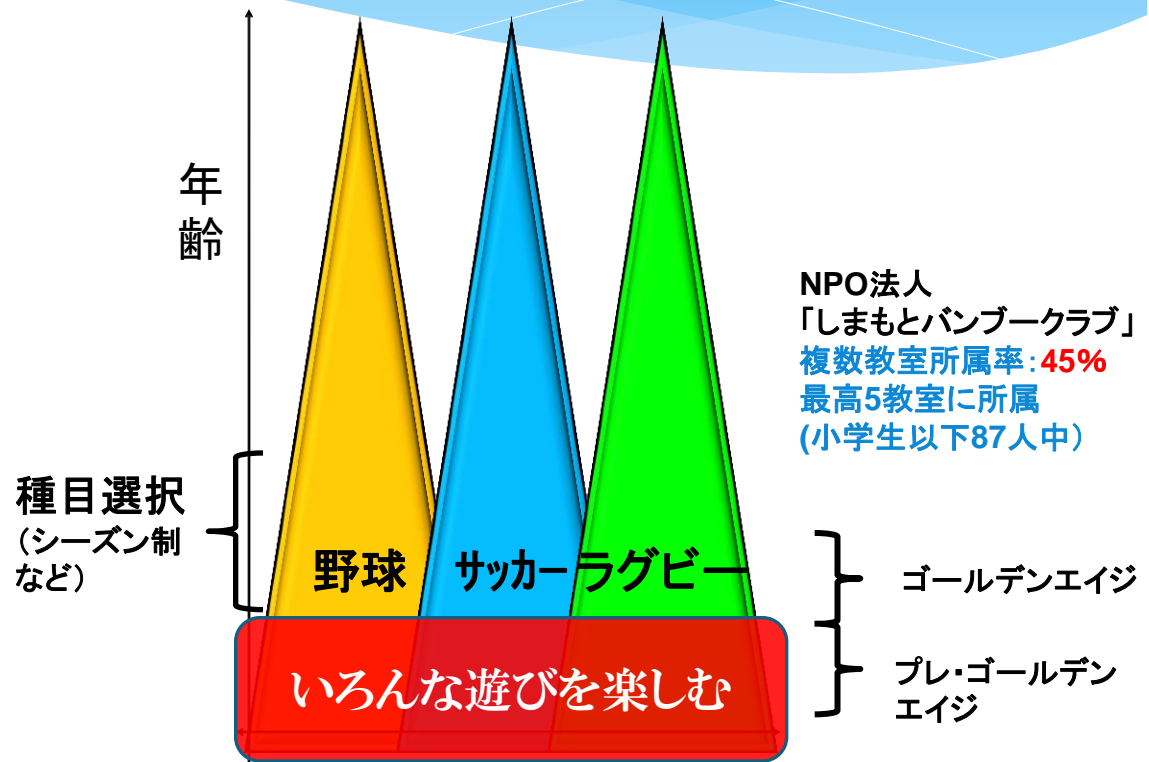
年齢

NPO法人
「しまもとバンブークラブ」
複数教室所属率：45%
最高5教室に所属
(小学生以下87人中）

種目選択
（シーズン制など）

野球 サッカー ラグビー

ゴールデンエイジ

いろんな遊びを楽しむ

プレ・ゴールデンエイジ